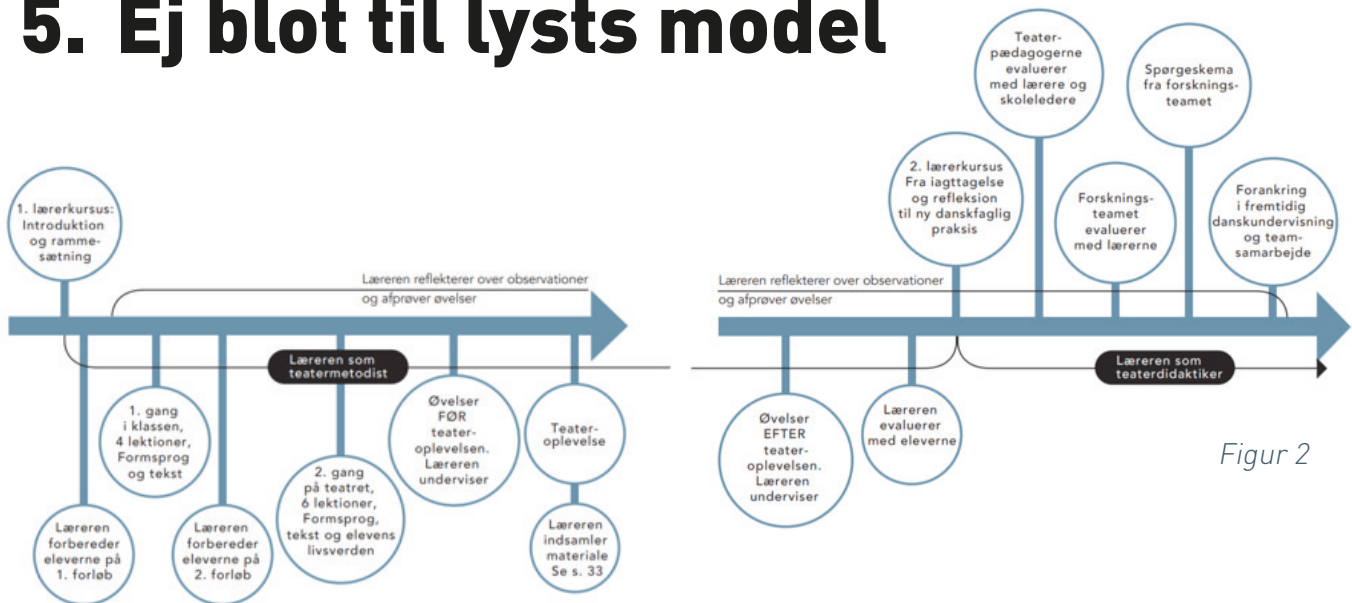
5. Ej blot til lysts model

1. lærerkursus: Introduktion og rammesætning

Læreren reflekterer over observationer og afprøver øvelser

Læreren som teatermetodist

Lærereren forbereder eleverne på 1. forløb

1. gang i klassen, 4 lektioner, Formsprog og tekst

Læreren forbereder eleverne på 2. forløb

2. gang på teatret, 6 lektioner, Formsprog, tekst og elevens livsverden

Øvelser FØR teateroplevelsen. Læreren underviser

Teateroplevelse

Læreren indsamler materiale Se s. 33

Teaterpædagogerne evaluerer med lærere og skoleledere

2. lærerkursus Fra iagttagelse og refleksion til ny danskfaglig praksis

Spørgeskema fra forskningsteamet

Forskningsteamet evaluerer med lærerne

Forankring i fremtidig danskundervisning og teamsamarbejde

Læreren reflekterer over observationer og afprøver øvelser

Øvelser EFTER teateroplevelsen. Læreren underviser

Læreren evaluerer med eleverne

Læreren som teaterdidaktiker

Figur 2